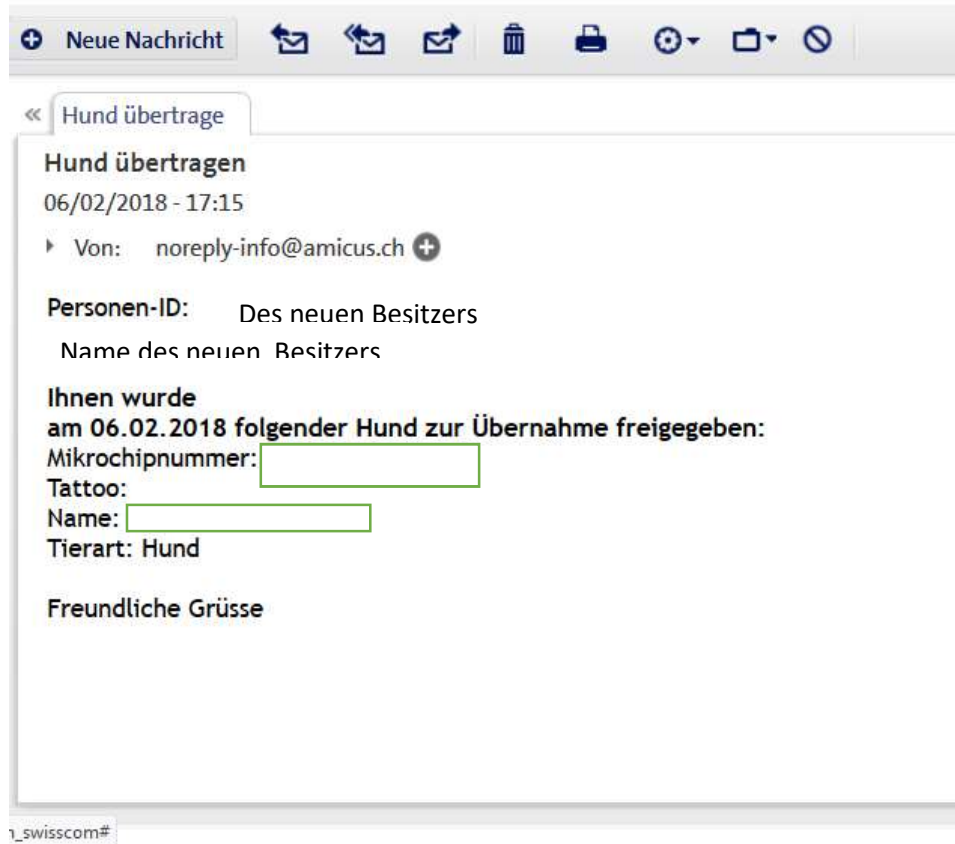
Neue Nachricht

« Hund übertrage

Hund übertragen
06/02/2018 - 17:15
Von: noreply-info@amicus.ch

Personen-ID: Des neuen Besitzers
Name des neuen Besitzers

Ihnen wurde
am 06.02.2018 folgender Hund zur Übernahme freigegeben:
Mikrochipnummer:
Tattoo:
Name:
Tierart: Hund

Freundliche Grüsse

_swisscom#